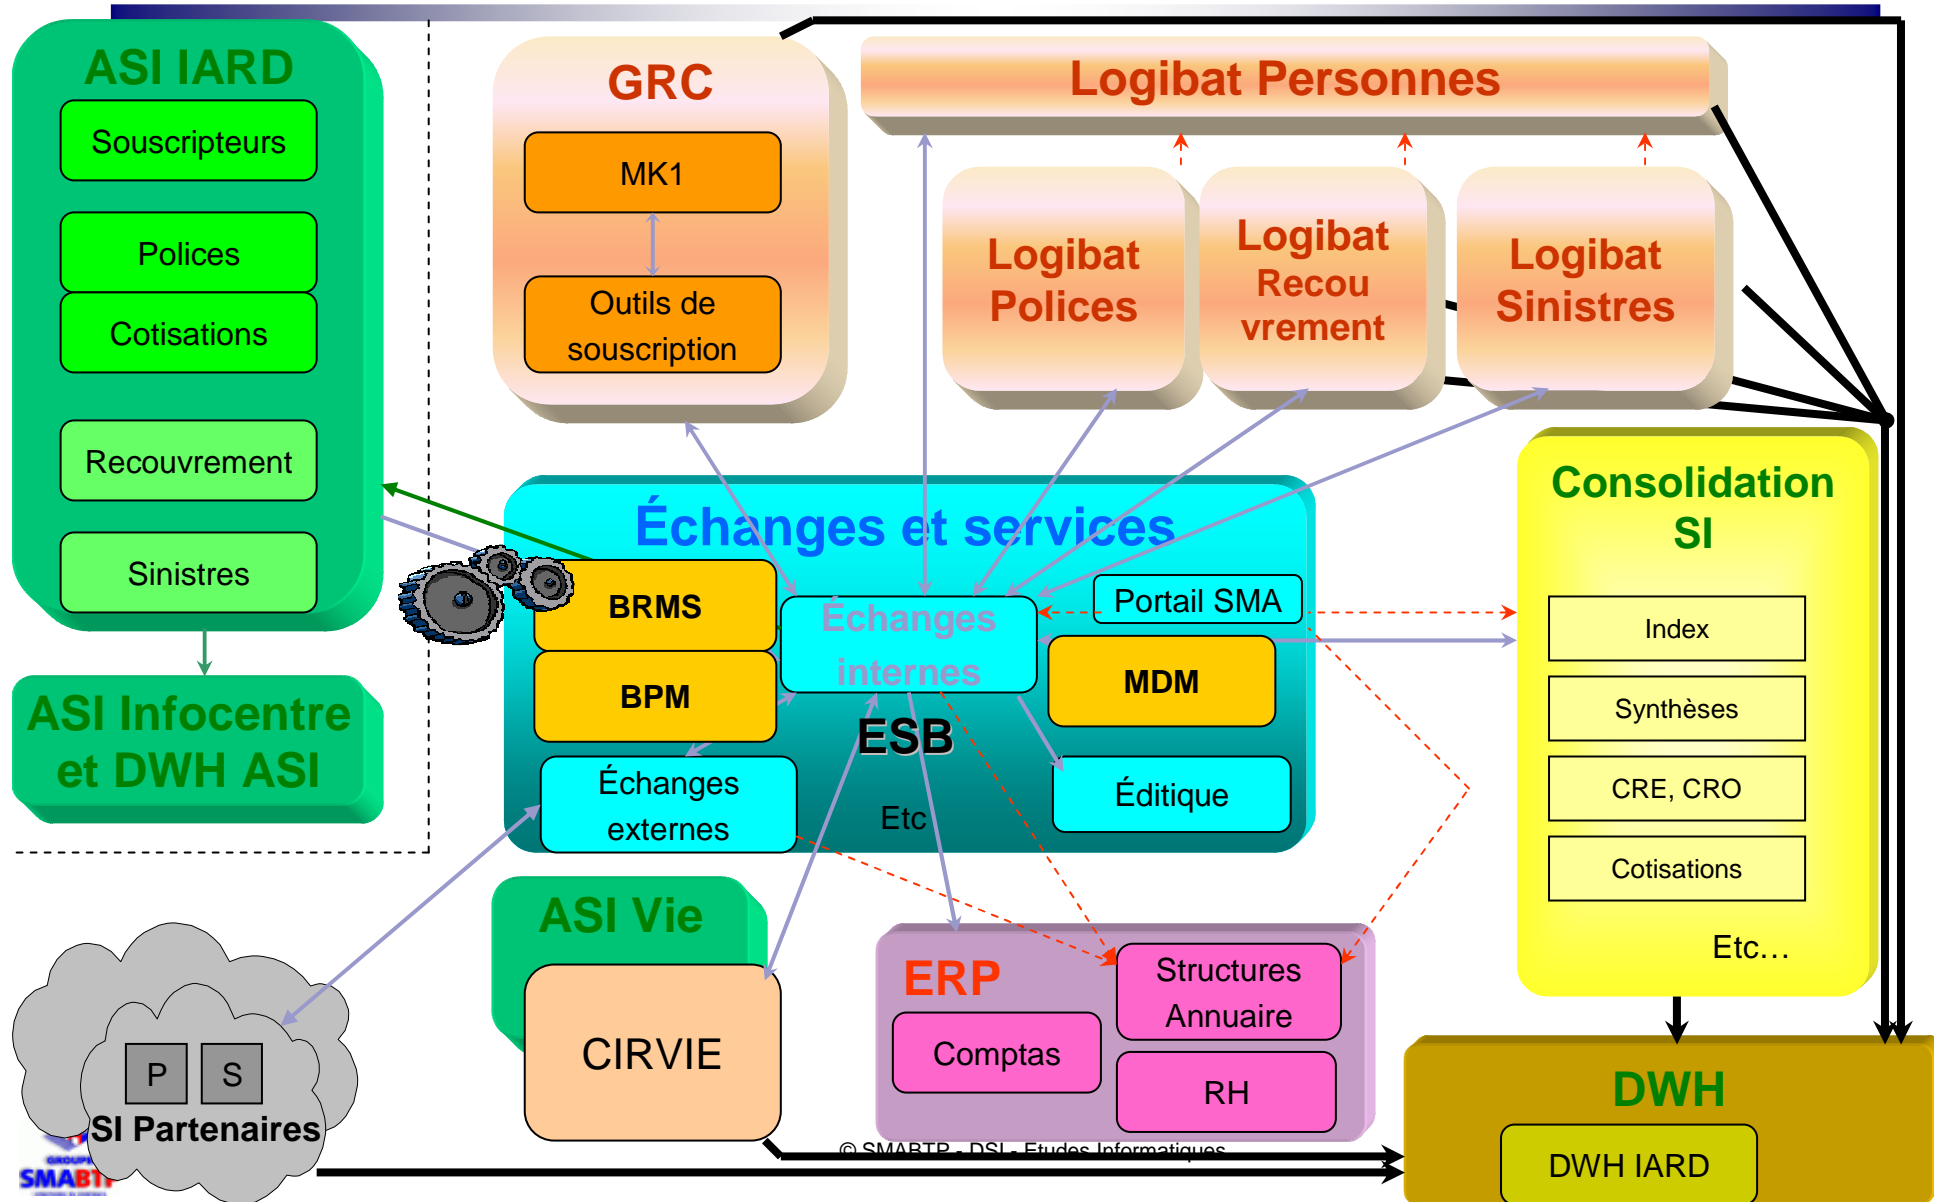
ASI IARD

Souscripteurs

Polices

Cotisations

Recouvrement

Sinistres

ASI Infocentre et DWH ASI

GRC

MK1

Outils de souscription

Logibat Personnes

Logibat Polices

Logibat Recou vrement

Logibat Sinistres

Échanges et services

BRMS

BPM

Échanges internes

Portail SMA

MDM

ESB

Échanges externes

Etc

Éditique

Consolidation SI

Index

Synthèses

CRE, CRO

Cotisations

Etc…

ASI Vie

CIRVIE

ERP

Structures Annuaire

Comptas

RH

DWH

DWH IARD

P

S

SI Partenaires

SMABTP

© SMABTP - DSI - Etudes Informatiques